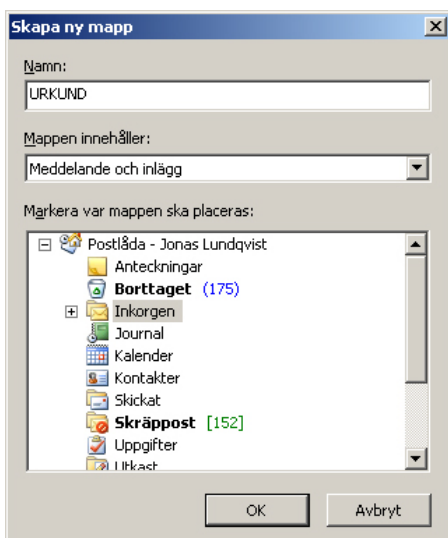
Skapa ny mapp

Namn:
URKUND

Mappen innehåller:
Meddelande och inlägg

Markera var mappen ska placeras:

Postlåda - Jonas Lundqvist
Anteckningar
Borttaget (175)
Inkorgen
Journal
Kalender
Kontakter
Skickat
Skräppost [152]
Uppgifter
Utkast

OK
Avbryt